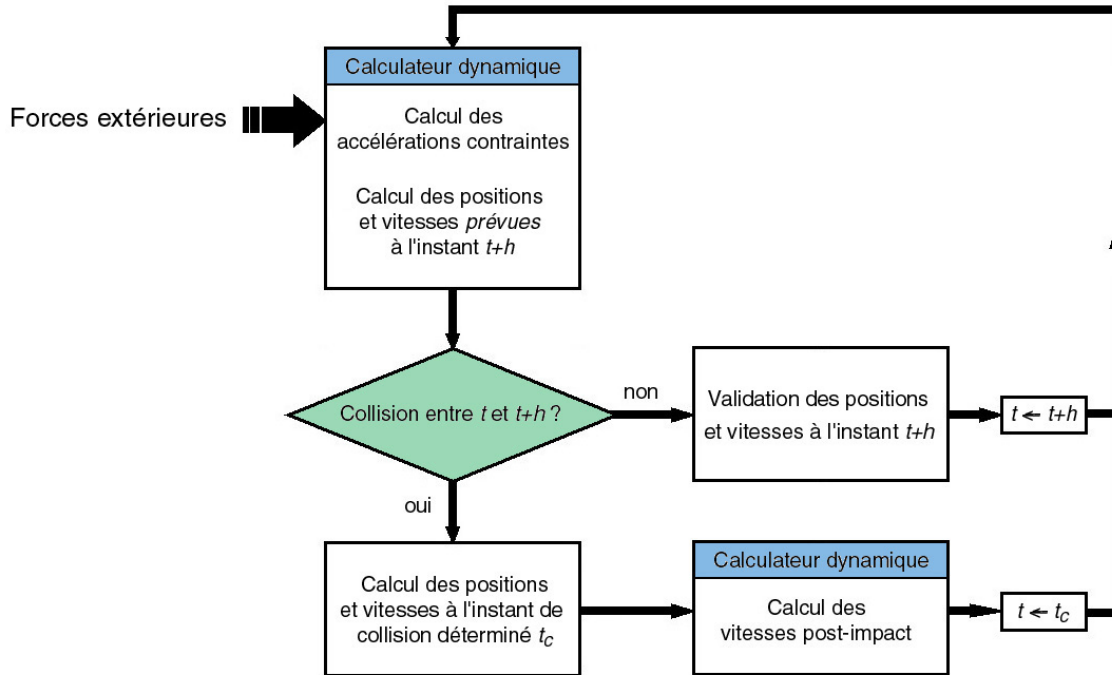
Calculateur dynamique

Forces extérieures

Calcul des accélérations contraintes

Calcul des positions et vitesses *prévues* à l'instant $t+h$

Collision entre $t$ et $t+h$ ?

non

Validation des positions et vitesses à l'instant $t+h$

$t \leftarrow t+h$

oui

Calcul des positions et vitesses à l'instant de collision déterminé $t_c$

Calculateur dynamique

Calcul des vitesses post-impact

$t \leftarrow t_c$